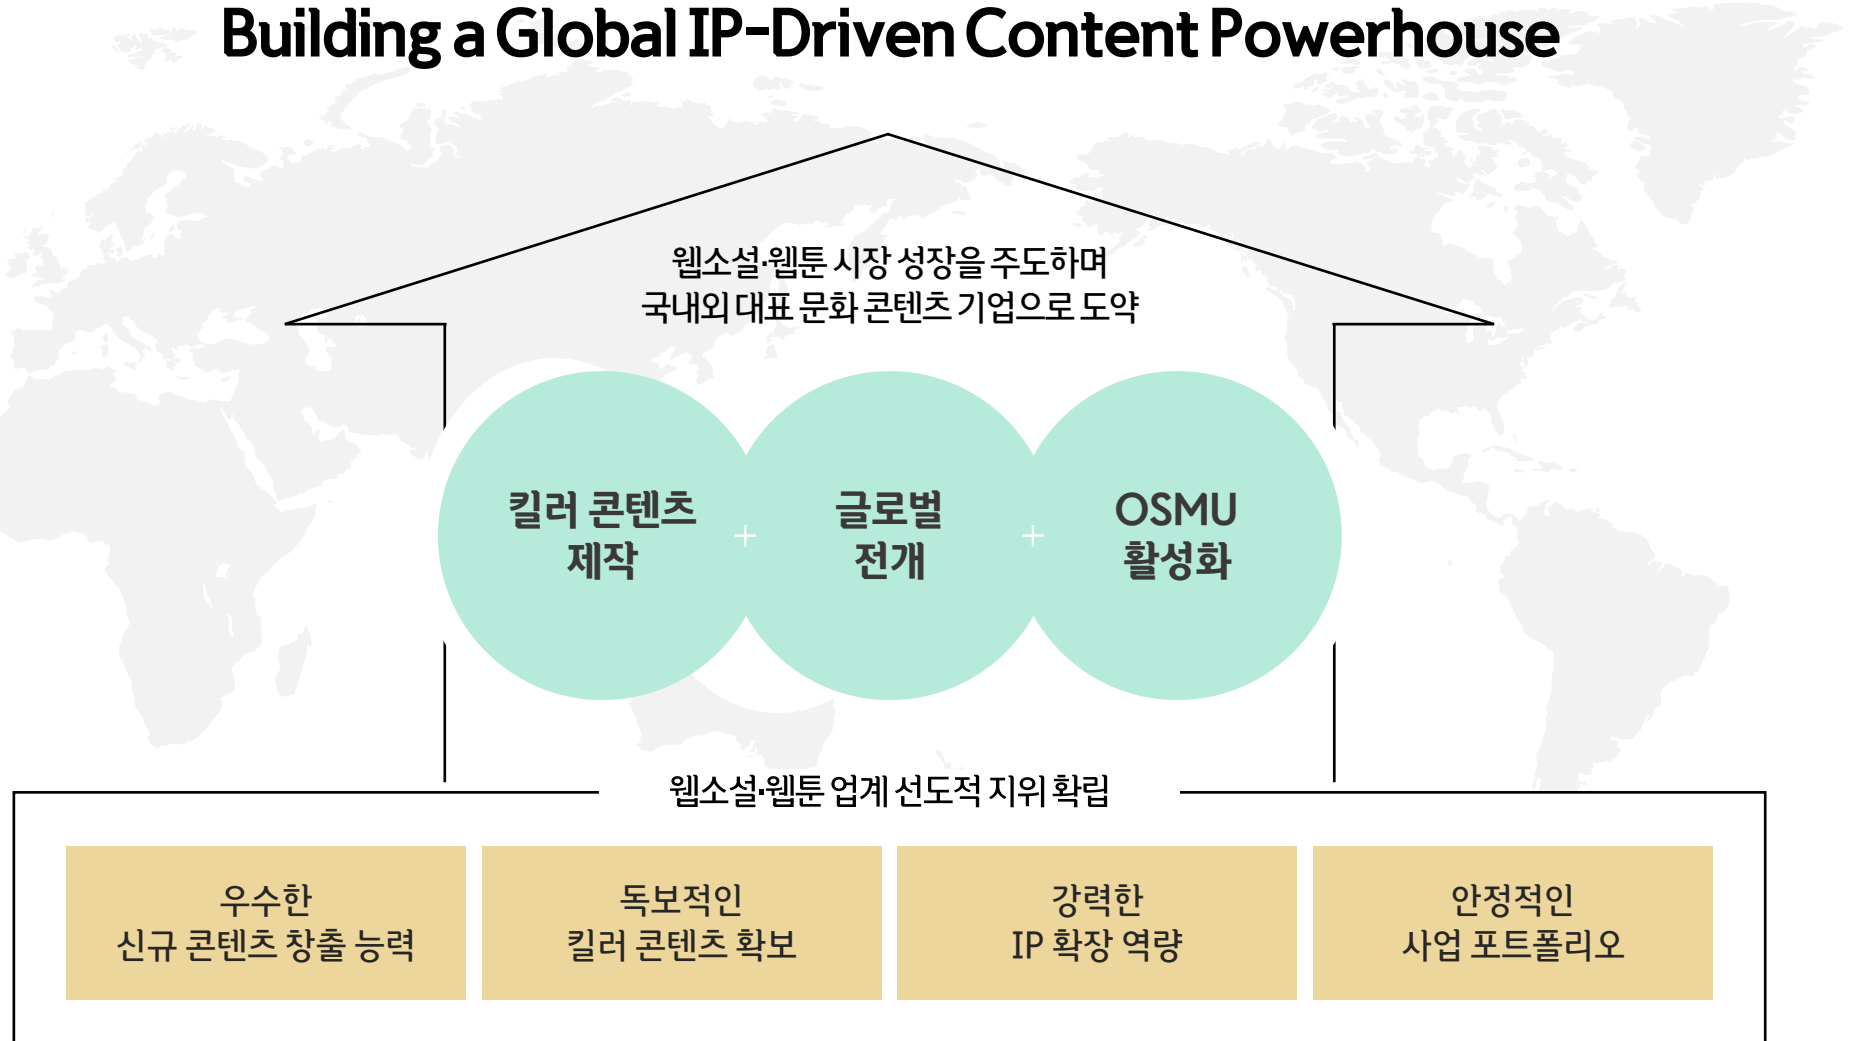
Building a Global IP-Driven Content Powerhouse

웹소설·웹툰 시장 성장을 주도하며
국내외 대표 문화 콘텐츠 기업으로 도약

킬러 콘텐츠
제작

+

글로벌
전개

+

OSMU
활성화

웹소설·웹툰 업계 선도적 지위 확립

우수한
신규 콘텐츠 창출 능력

독보적인
킬러 콘텐츠 확보

강력한
IP 확장 역량

안정적인
사업 포트폴리오